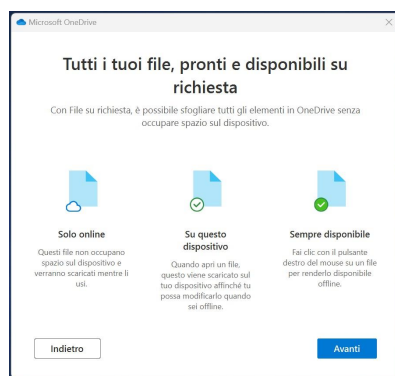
Microsoft OneDrive

Tutti i tuoi file, pronti e disponibili su richiesta

Con File su richiesta, è possibile sfogliare tutti gli elementi in OneDrive senza occupare spazio sul dispositivo.

Solo online
Questi file non occupano spazio sul dispositivo e verranno scaricati mentre li usi.

Su questo dispositivo
Quando apri un file, questo viene scaricato sul tuo dispositivo affinché tu possa modificarlo quando sei offline.

Sempre disponibile
Fai clic con il pulsante destro del mouse su un file per renderlo disponibile offline.

Indietro

Avanti